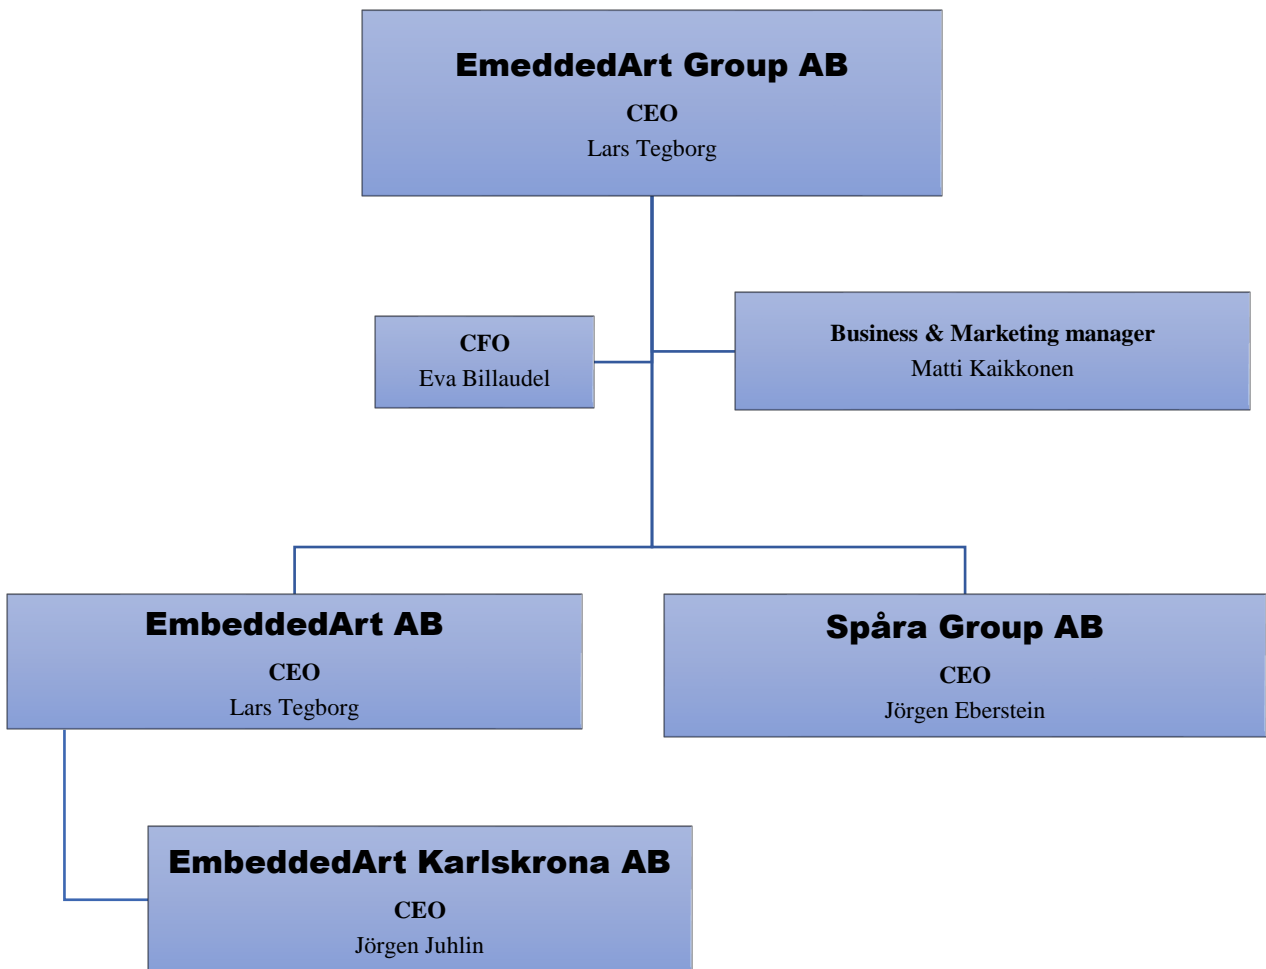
EmeddedArt Group AB
CEO
Lars Tegborg

CFO
Eva Billaudel

Business & Marketing manager
Matti Kaikkonen

EmbeddedArt AB
CEO
Lars Tegborg

Spåra Group AB
CEO
Jörgen Eberstein

EmbeddedArt Karlskrona AB
CEO
Jörgen Juhlin